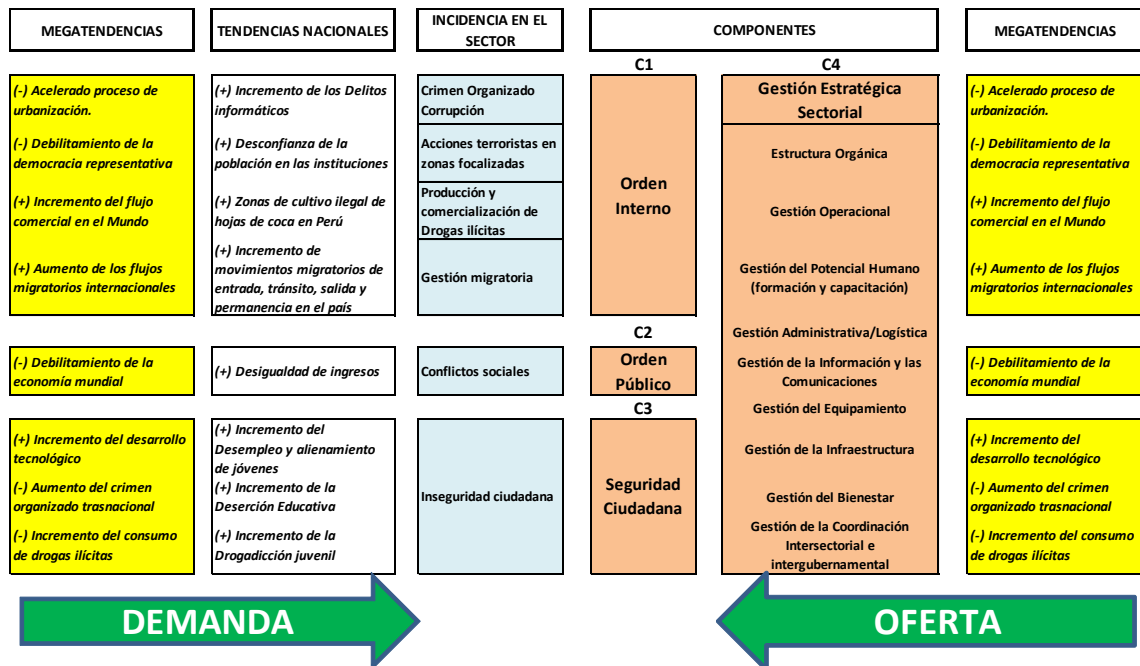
MEGATENDENCIAS

(-) Acelerado proceso de urbanización.

(-) Debilitamiento de la democracia representativa

(+) Incremento del flujo comercial en el Mundo

(+) Aumento de los flujos migratorios internacionales

(-) Debilitamiento de la economía mundial

(+) Incremento del desarrollo tecnológico

(-) Aumento del crimen organizado trasnacional

(-) Incremento del consumo de drogas ilícitas

TENDENCIAS NACIONALES

(+) Incremento de los Delitos informáticos

(+) Desconfianza de la población en las instituciones

(+) Zonas de cultivo ilegal de hojas de coca en Perú

(+) Incremento de movimientos migratorios de entrada, tránsito, salida y permanencia en el país

(+) Desigualdad de ingresos

(+) Incremento del Desempleo y alienamiento de jóvenes

(+) Incremento de la Deserción Educativa

(+) Incremento de la Drogadicción juvenil

INCIDENCIA EN EL SECTOR

Crimen Organizado Corrupción

Acciones terroristas en zonas focalizadas

Producción y comercialización de Drogas ilícitas

Gestión migratoria

Conflictos sociales

Inseguridad ciudadana

COMPONENTES

C1

Orden Interno

C2

Orden Público

C3

Seguridad Ciudadana

C4

Gestión Estratégica Sectorial

Estructura Orgánica

Gestión Operacional

Gestión del Potencial Humano (formación y capacitación)

Gestión Administrativa/Logística

Gestión de la Información y las Comunicaciones

Gestión del Equipamiento

Gestión de la Infraestructura

Gestión del Bienestar

Gestión de la Coordinación Intersectorial e intergubernamental

MEGATENDENCIAS

(-) Acelerado proceso de urbanización.

(-) Debilitamiento de la democracia representativa

(+) Incremento del flujo comercial en el Mundo

(+) Aumento de los flujos migratorios internacionales

(-) Debilitamiento de la economía mundial

(+) Incremento del desarrollo tecnológico

(-) Aumento del crimen organizado trasnacional

(-) Incremento del consumo de drogas ilícitas

DEMANDA

OFERTA